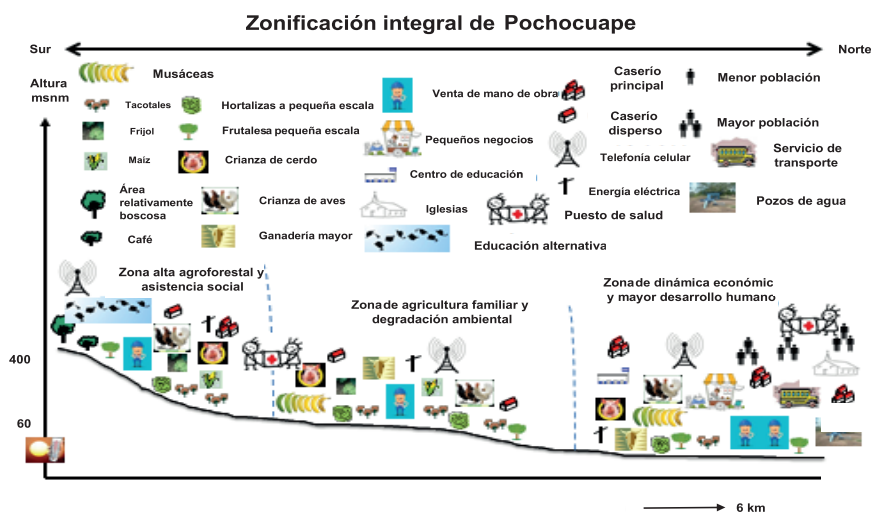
Zonificación integral de Pochocuape

Sur

Norte

Altura msnm

Musáceas

Tacotales

Hortalizas a pequeña escala

Frijol

Frutalesa pequeña escala

Maíz

Crianza de cerdo

Área relativamente boscosa

Crianza de aves

Café

Ganadería mayor

Venta de mano de obra

Pequeños negocios

Centro de educación

Iglesias

Caserío principal

Caserío disperso

Telefonía celular

Energía eléctrica

Puesto de salud

Educación alternativa

Menor población

Mayor población

Servicio de transporte

Pozos de agua

Zona alta agroforestal y asistencia social

Zonade agricultura familiar y degradación ambiental

Zonade dinámica económic y mayor desarrollo humano

400

60

6 km